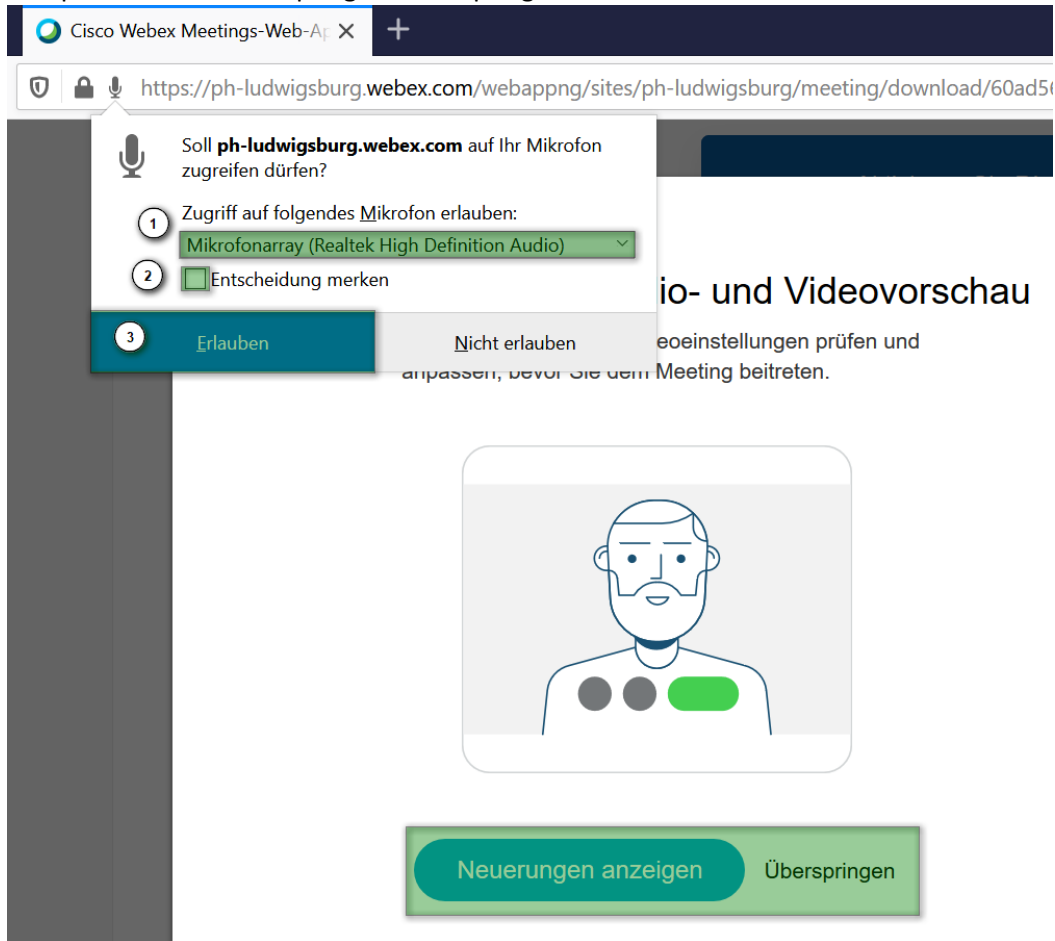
Cisco Webex Meetings-Web-Ap ×
+
https://ph-ludwigsburg.webex.com/webappng/sites/ph-ludwigsburg/meeting/download/60ad5

Soll **ph-ludwigsburg.webex.com** auf Ihr Mikrofon zugreifen dürfen?

1 Zugriff auf folgendes Mikrofon erlauben:
Mikrofonarray (Realtek High Definition Audio)

2 Entscheidung merken

3 Erlauben

Nicht erlauben

io- und Videovorschau

eoeinstellungen prüfen und anpassen, bevor Sie dem Meeting beitreten.

Neuerungen anzeigen

Überspringen